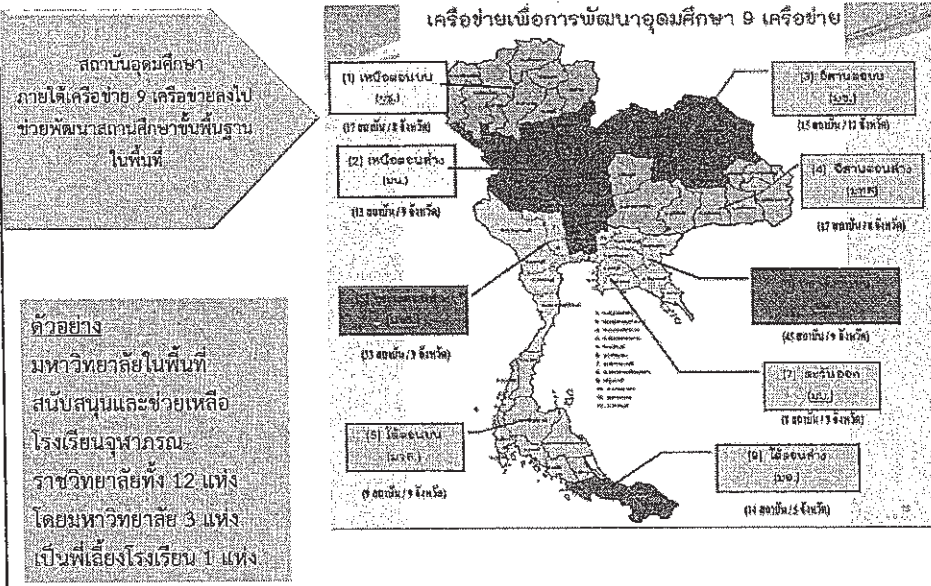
สถาบันอุดมศึกษา ภายใต้เครือข่าย 9 เครือข่ายลงไป ช่วยพัฒนาสถานศึกษาขั้นพื้นฐาน ในพื้นที่

เครือข่ายเพื่อการพัฒนาอุดมศึกษา 9 เครือข่าย

(1) เหนือตอนบน (มช.)

(17 สถาบัน / 8 จังหวัด)

(2) เหนือตอนล่าง (มน.)

(13 สถาบัน / 9 จังหวัด)

(3) อีสานตอนบน (มข.)

(15 สถาบัน / 12 จังหวัด)

(4) อีสานตอนล่าง (มทส.)

(17 สถาบัน / 8 จังหวัด)

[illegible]

(33 สถาบัน / 9 จังหวัด)

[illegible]

(45 สถาบัน / 9 จังหวัด)

(7) ตะวันออก (มบ.)

(8 สถาบัน / 5 จังหวัด)

(8) ใต้ตอนบน (มวล.)

(9 สถาบัน / 9 จังหวัด)

(9) ใต้ตอนล่าง (มอ.)

(14 สถาบัน / 5 จังหวัด)

ตัวอย่าง
มหาวิทยาลัยในพื้นที่สนับสนุนและช่วยเหลือโรงเรียนจุฬาภรณ-ราชวิทยาลัยทั้ง 12 แห่ง โดยมหาวิทยาลัย 3 แห่ง เป็นพี่เลี้ยงโรงเรียน 1 แห่ง